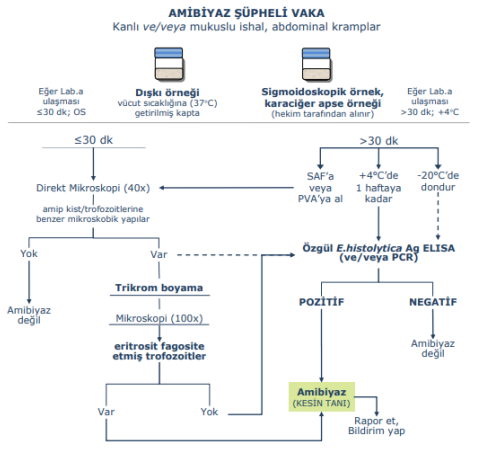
AMİBİYAZ ŞÜPHELİ VAKA
Kanlı *ve/veya* mukuslu ishal, abdominal kramplar

Eğer Lab.a ulaşması ≤30 dk; OS

Dışkı örneği
vücut sıcaklığına (37°C) getirilmiş kapta

Sigmoidoskopik örnek, karaciğer apse örneği
(hekim tarafından alınır)

Eğer Lab.a ulaşması >30 dk; +4°C

≤30 dk

>30 dk

SAF'a veya PVA'ya al

+4°C'de 1 haftaya kadar

-20°C'de dondur

Direkt Mikroskopi (40x)

amip kist/trofozoitlerine benzer mikroskobik yapılar

Yok

Var

Amibiyaz değil

Trikrom boyama

Mikroskopi (100x)

eritrosit fagosite etmiş trofozoitler

Var

Yok

Özgül *E.histolytica* Ag ELISA (ve/veya PCR)

POZİTİF

NEGATİF

Amibiyaz değil

Amibiyaz
(KESİN TANI)

Rapor et, Bildirim yap